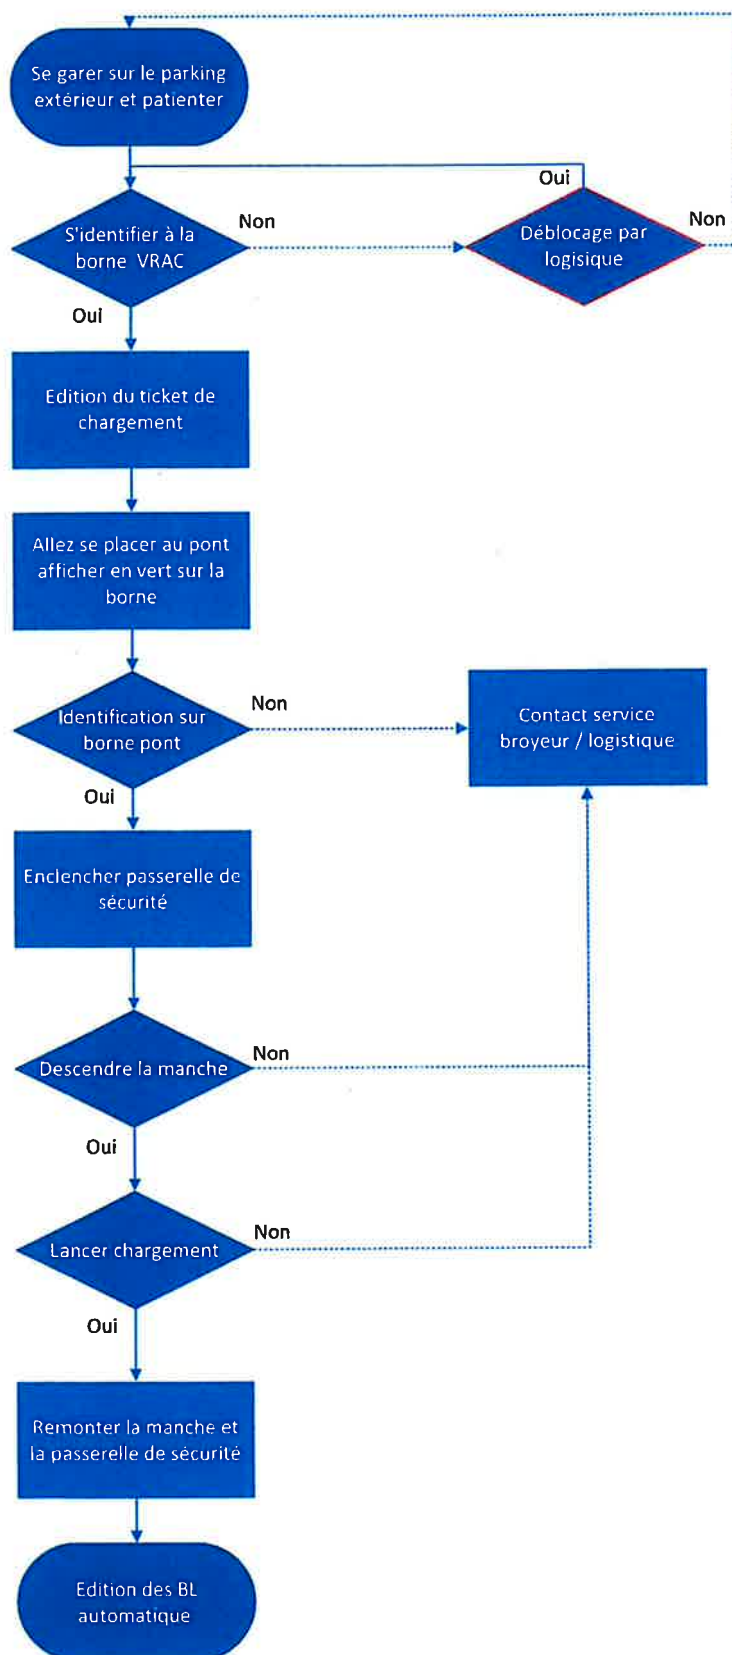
Se garer sur le parking extérieur et patienter

Oui

S'identifier à la borne VRAC

Non

Déblocage par logisique

Non

Oui

Edition du ticket de chargement

Allez se placer au pont afficher en vert sur la borne

Identification sur borne pont

Non

Contact service broyeur / logistique

Oui

Enclencher passerelle de sécurité

Descendre la manche

Non

Oui

Lancer chargement

Non

Oui

Remonter la manche et la passerelle de sécurité

Edition des BL automatique